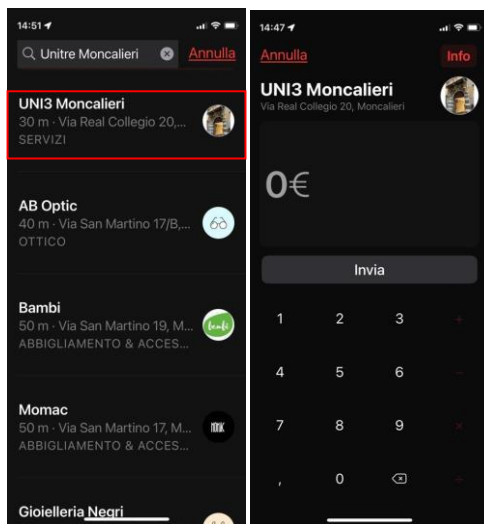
14:51

Unitre Moncalieri

Annulla

UNI3 Moncalieri
30 m · Via Real Collegio 20,...
SERVIZI

AB Optic
40 m · Via San Martino 17/B,...
OTTICO

Bambi
50 m · Via San Martino 19, M...
ABBIGLIAMENTO & ACCES...

bambi

Momac
50 m · Via San Martino 17, M...
ABBIGLIAMENTO & ACCES...

MMK

Gioielleria Negri

14:47

Annulla

Info

UNI3 Moncalieri
Via Real Collegio 20, Moncalieri

0€

Invia

| 1 | 2 | 3 | + |
|---|---|---|---|
| 4 | 5 | 6 | − |
| 7 | 8 | 9 | × |
| , | 0 | ⌫ | = |